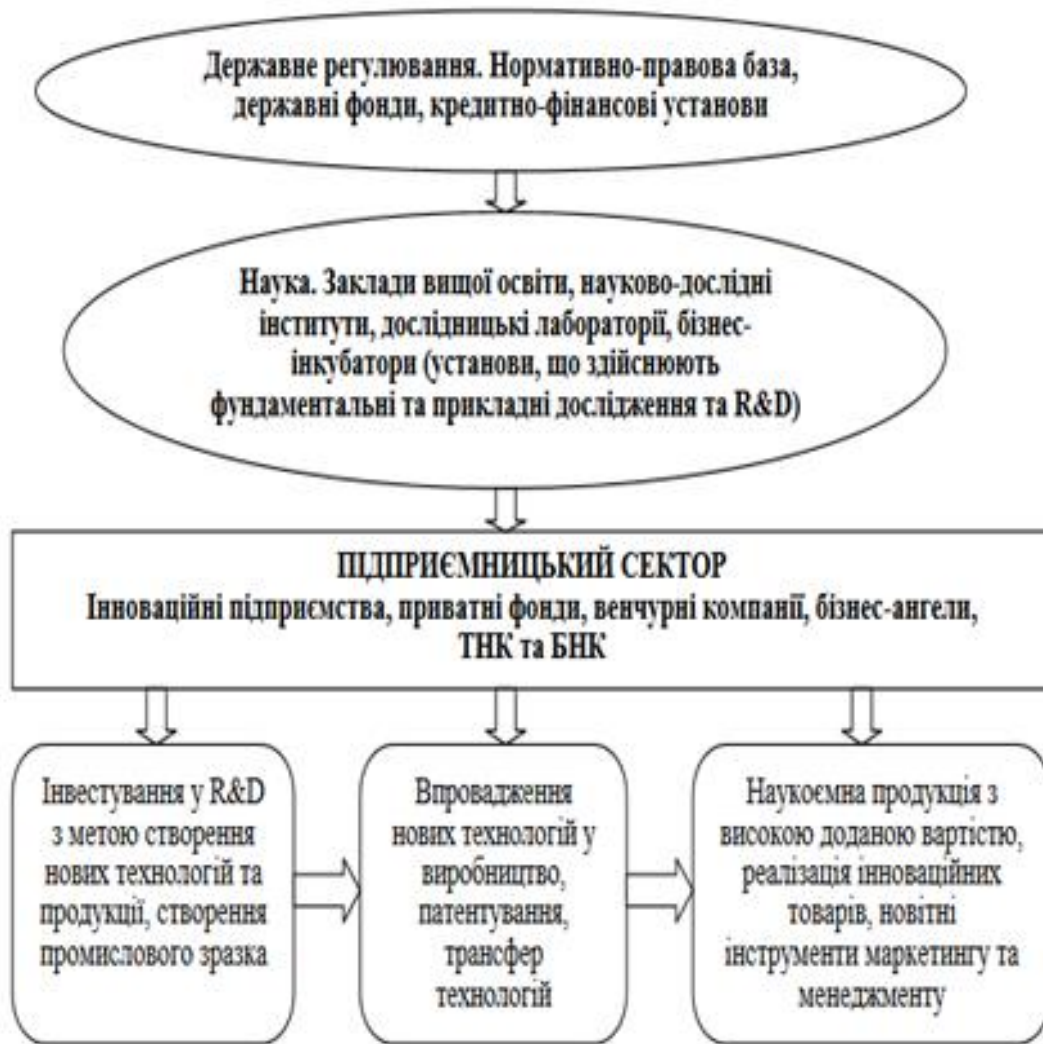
Державне регулювання. Нормативно-правова база, державні фонди, кредитно-фінансові установи

Наука. Заклади вищої освіти, науково-дослідні інститути, дослідницькі лабораторії, бізнес-інкубатори (установи, що здійснюють фундаментальні та прикладні дослідження та R&D)

ПІДПРИЄМНИЦЬКИЙ СЕКТОР
Інноваційні підприємства, приватні фонди, венчурні компанії, бізнес-ангели, ТНК та БНК

Інвестування у R&D з метою створення нових технологій та продукції, створення промислового зразка

Впровадження нових технологій у виробництво, патентування, трансфер технологій

Наукоємна продукція з високою доданою вартістю, реалізація інноваційних товарів, новітні інструменти маркетингу та менеджменту